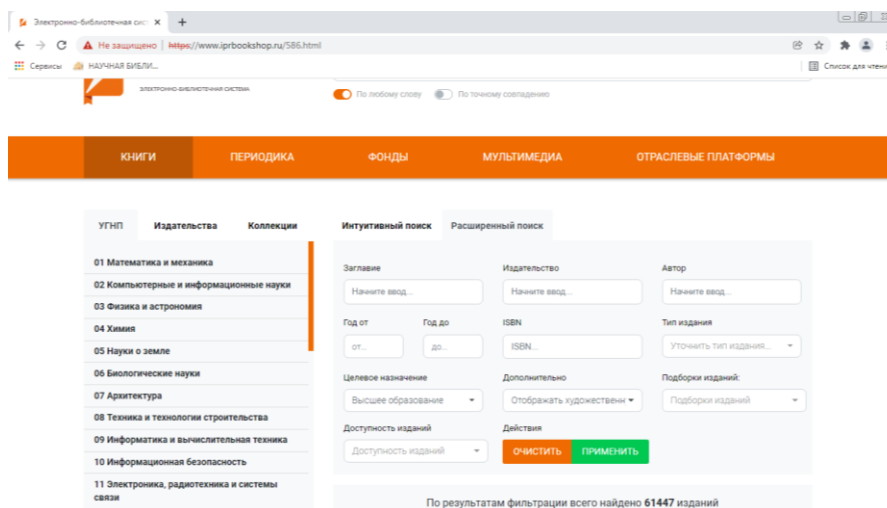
Электронно-библиотечная сис ×
+
← → C ▲ Не защищено | https://www.iprbookshop.ru/586.html
Сервисы НАУЧНАЯ БИБЛИ...
Список для чтен
ЭЛЕКТРОННО-БИБЛИОТЕЧНАЯ СИСТЕМА
По любому слову
По точному совпадению
КНИГИ
ПЕРИОДИКА
ФОНДЫ
МУЛЬТИМЕДИА
ОТРАСЛЕВЫЕ ПЛАТФОРМЫ
УГНП
Издательства
Коллекции
Интуитивный поиск
Расширенный поиск
01 Математика и механика
02 Компьютерные и информационные науки
03 Физика и астрономия
04 Химия
05 Науки о земле
06 Биологические науки
07 Архитектура
08 Техника и технологии строительства
09 Информатика и вычислительная техника
10 Информационная безопасность
11 Электроника, радиотехника и системы связи
Заглавие
Начните ввод...
Издательство
Начните ввод...
Автор
Начните ввод...
Год от
от...
Год до
до...
ISBN
ISBN...
Тип издания
Уточнить тип издания...
Целевое назначение
Высшее образование
Дополнительно
Отображать художественн
Подборки изданий:
Подборки изданий
Доступность изданий
Доступность изданий
Действия
ОЧИСТИТЬ
ПРИМЕНИТЬ
По результатам фильтрации всего найдено 61447 изданий